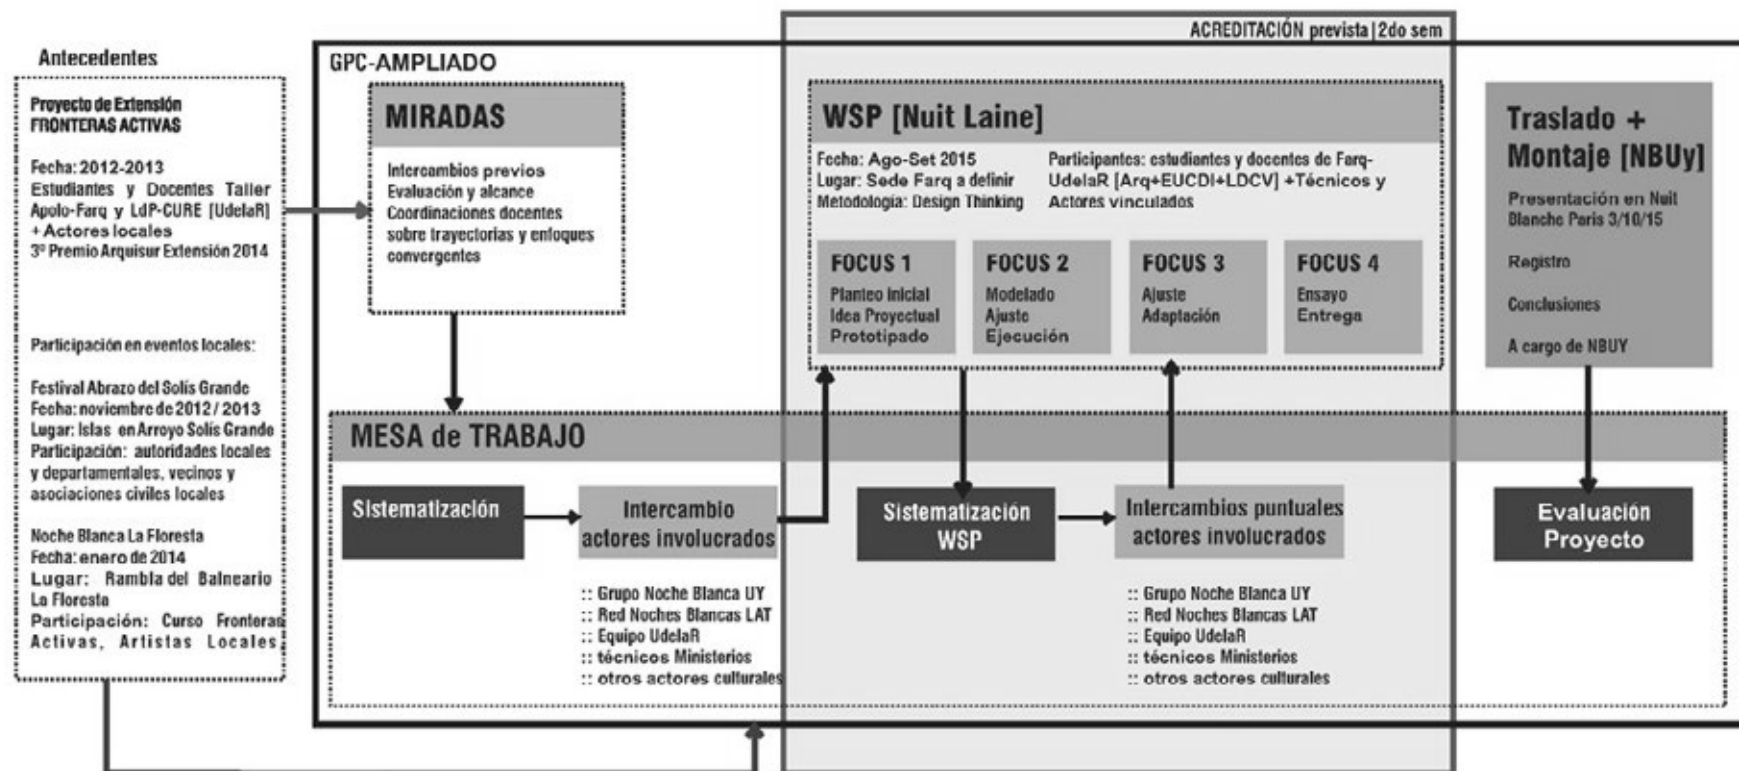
Antecedentes

Proyecto de Extensión
FRONTERAS ACTIVAS

Fecha: 2012-2013
Estudiantes y Docentes Taller Apolo-Farq y LdP-CURE [UdelaR] + Actores locales
3º Premio Arquisur Extensión 2014

Participación en eventos locales:

Festival Abrazo del Solís Grande
Fecha: noviembre de 2012 / 2013
Lugar: Islas en Arroyo Solís Grande
Participación: autoridades locales y departamentales, vecinos y asociaciones civiles locales

Noche Blanca La Floresta
Fecha: enero de 2014
Lugar: Rambla del Balneario La Floresta
Participación: Curso Fronteras Activas, Artistas Locales

GPC-AMPLIADO

ACREDITACIÓN prevista | 2do sem

MIRADAS

Intercambios previos
Evaluación y alcance
Coordinaciones docentes sobre trayectorias y enfoques convergentes

WSP [Nuit Laine]

Fecha: Ago-Set 2015
Lugar: Sede Farq a definir
Metodología: Design Thinking

Participantes: estudiantes y docentes de Farq-UdelaR [Arq+EUCDI+LDCV] +Técnicos y Actores vinculados

FOCUS 1
Planteo inicial
Idea Proyectual
Prototipado

FOCUS 2
Modelado
Ajuste
Ejecución

FOCUS 3
Ajuste
Adaptación

FOCUS 4
Ensayo
Entrega

Traslado + Montaje [NBUy]

Presentación en Nuit Blanche Paris 3/10/15

Registro

Conclusiones

A cargo de NBUY

MESA de TRABAJO

Sistematización

Intercambio actores involucrados

:: Grupo Noche Blanca UY
:: Red Noches Blancas LAT
:: Equipo UdelaR
:: técnicos Ministerios
:: otros actores culturales

Sistematización WSP

Intercambios puntuales actores involucrados

:: Grupo Noche Blanca UY
:: Red Noches Blancas LAT
:: Equipo UdelaR
:: técnicos Ministerios
:: otros actores culturales

Evaluación Proyecto